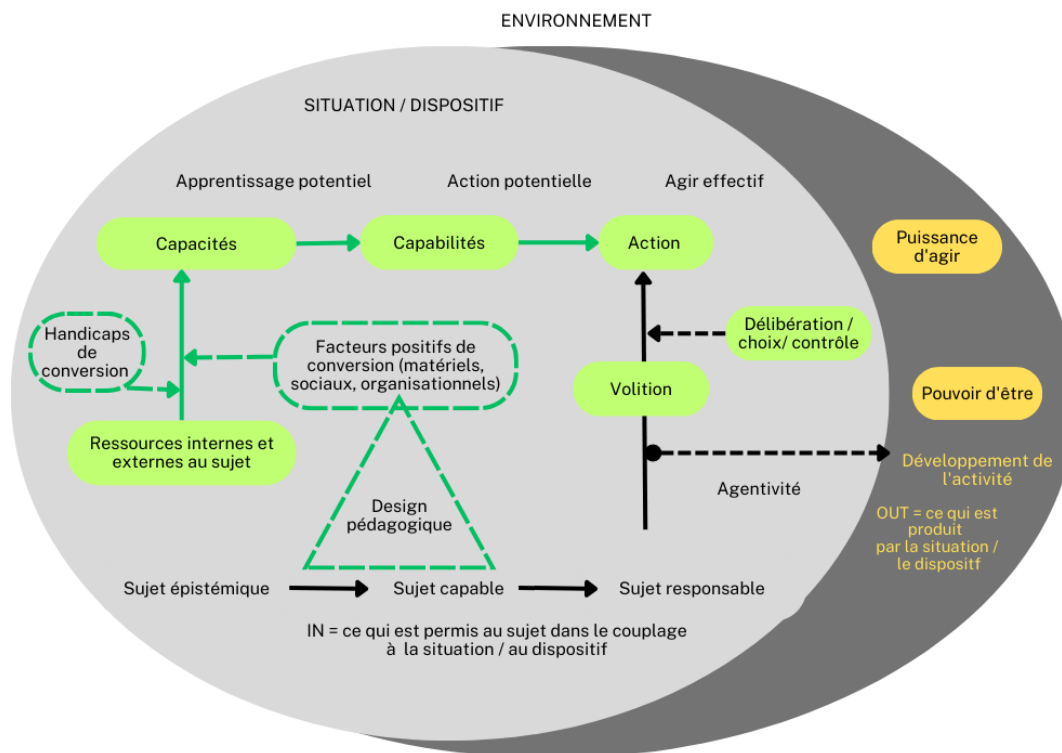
ENVIRONNEMENT

SITUATION / DISPOSITIF

Apprentissage potentiel

Action potentielle

Agir effectif

Capacités

Capabilités

Action

Puissance d'agir

Handicaps de conversion

Facteurs positifs de conversion (matériels, sociaux, organisationnels)

Délibération / choix/ contrôle

Volition

Pouvoir d'être

Ressources internes et externes au sujet

Développement de l'activité

Agentivité

Design pédagogique

OUT = ce qui est produit par la situation / le dispositif

Sujet épistémique

Sujet capable

Sujet responsable

IN = ce qui est permis au sujet dans le couplage à la situation / au dispositif